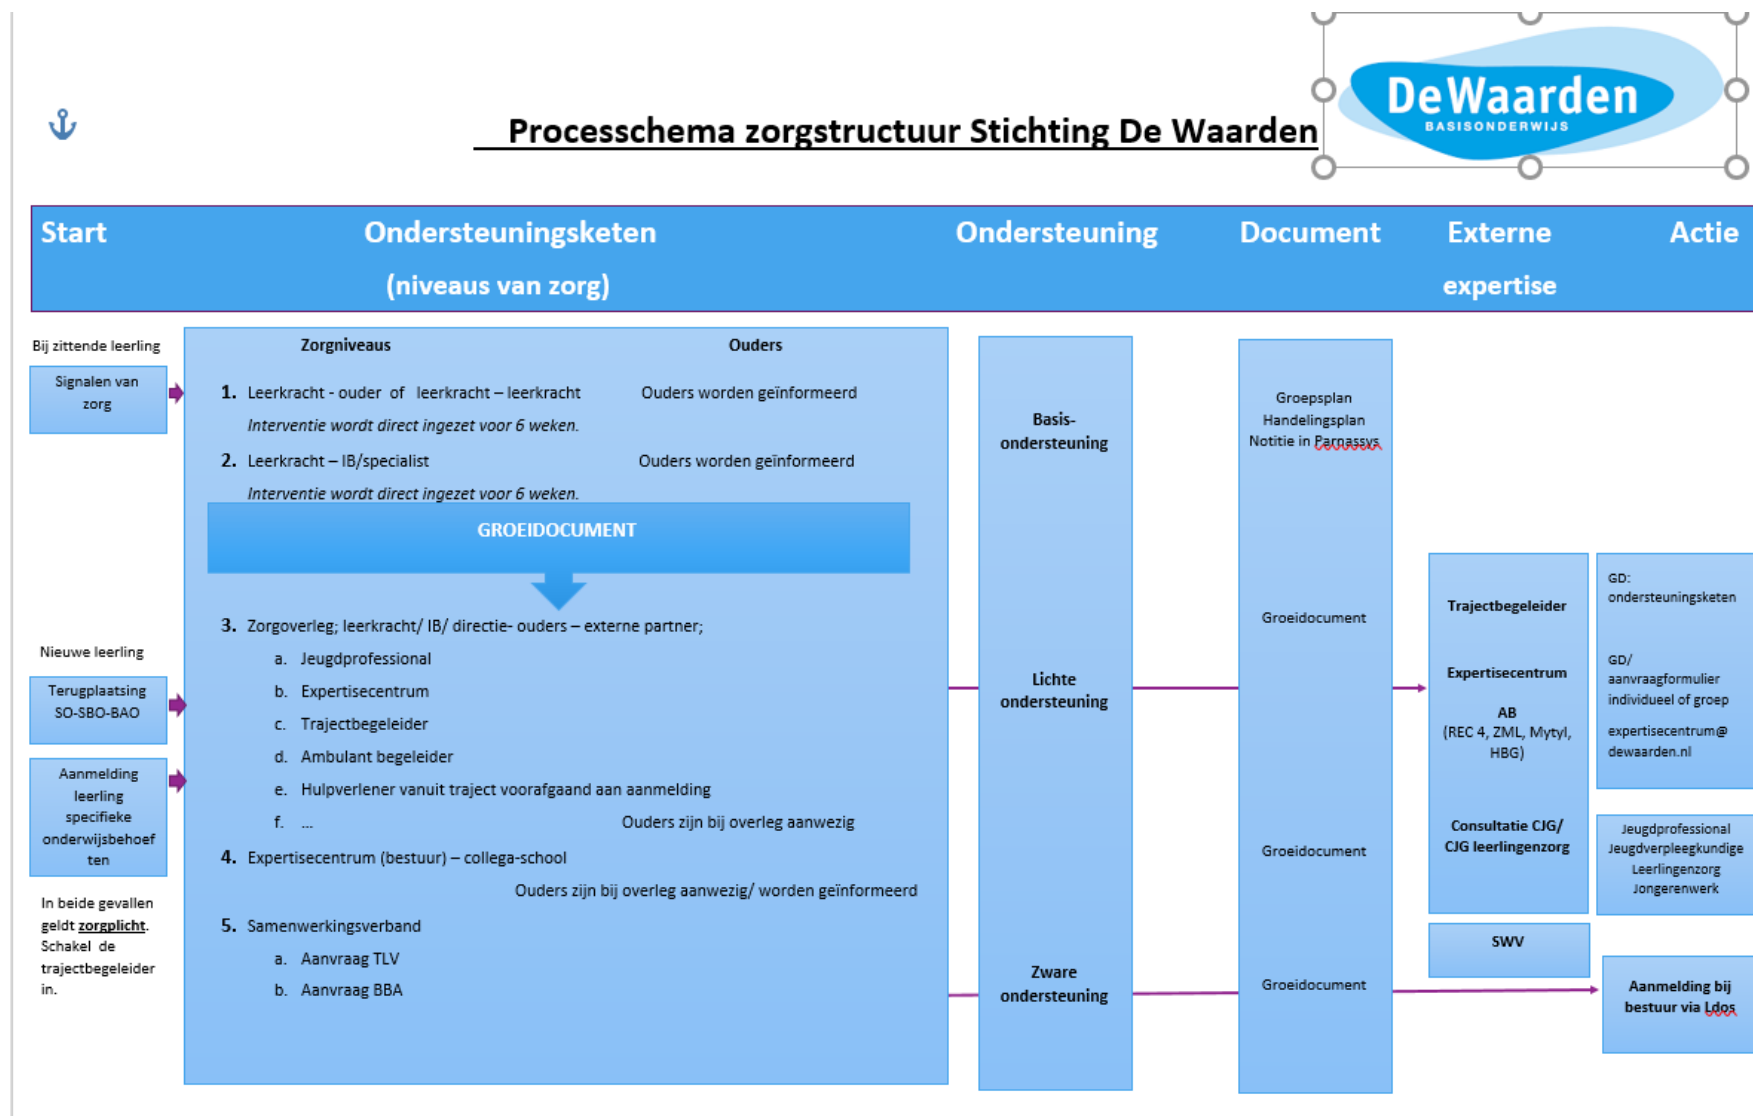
Processchema zorgstructuur Stichting De Waarden

DeWaarden
BASISONDERWIJS

| Start | Ondersteuningsketen (niveaus van zorg) | Ondersteuning | Document | Externe expertise | Actie |
|---|---|---|---|---|---|

Bij zittende leerling

Signalen van zorg

Nieuwe leerling

Terugplaatsing SO-SBO-BAO

Aanmelding leerling specifieke onderwijsbehoeften

In beide gevallen geldt zorgplicht. Schakel de trajectbegeleider in.

Zorgniveaus

Ouders

1. Leerkracht - ouder of leerkracht – leerkracht Ouders worden geïnformeerd

Interventie wordt direct ingezet voor 6 weken.

2. Leerkracht – IB/specialist Ouders worden geïnformeerd

Interventie wordt direct ingezet voor 6 weken.

GROEIDOCUMENT

3. Zorgoverleg; leerkracht/ IB/ directie- ouders – externe partner;

a. Jeugdprofessional
b. Expertisecentrum
c. Trajectbegeleider
d. Ambulant begeleider
e. Hulpverlener vanuit traject voorafgaand aan aanmelding
f. ... Ouders zijn bij overleg aanwezig

4. Expertisecentrum (bestuur) – collega-school

Ouders zijn bij overleg aanwezig/ worden geïnformeerd

5. Samenwerkingsverband

a. Aanvraag TLV
b. Aanvraag BBA

Basis-ondersteuning

Lichte ondersteuning

Zware ondersteuning

Groepsplan
Handelingsplan
Notitie in Parnassys

Groeidocument

Groeidocument

Groeidocument

Trajectbegeleider

Expertisecentrum

AB
(REC 4, ZML, Mytyl, HBG)

Consultatie CJG/ CJG leerlingenzorg

SWV

GD: ondersteuningsketen

GD/ aanvraagformulier individueel of groep

expertisecentrum@dewaarden.nl

Jeugdprofessional
Jeugdverpleegkundige
Leerlingenzorg
Jongerenwerk

Aanmelding bij bestuur via Ldos